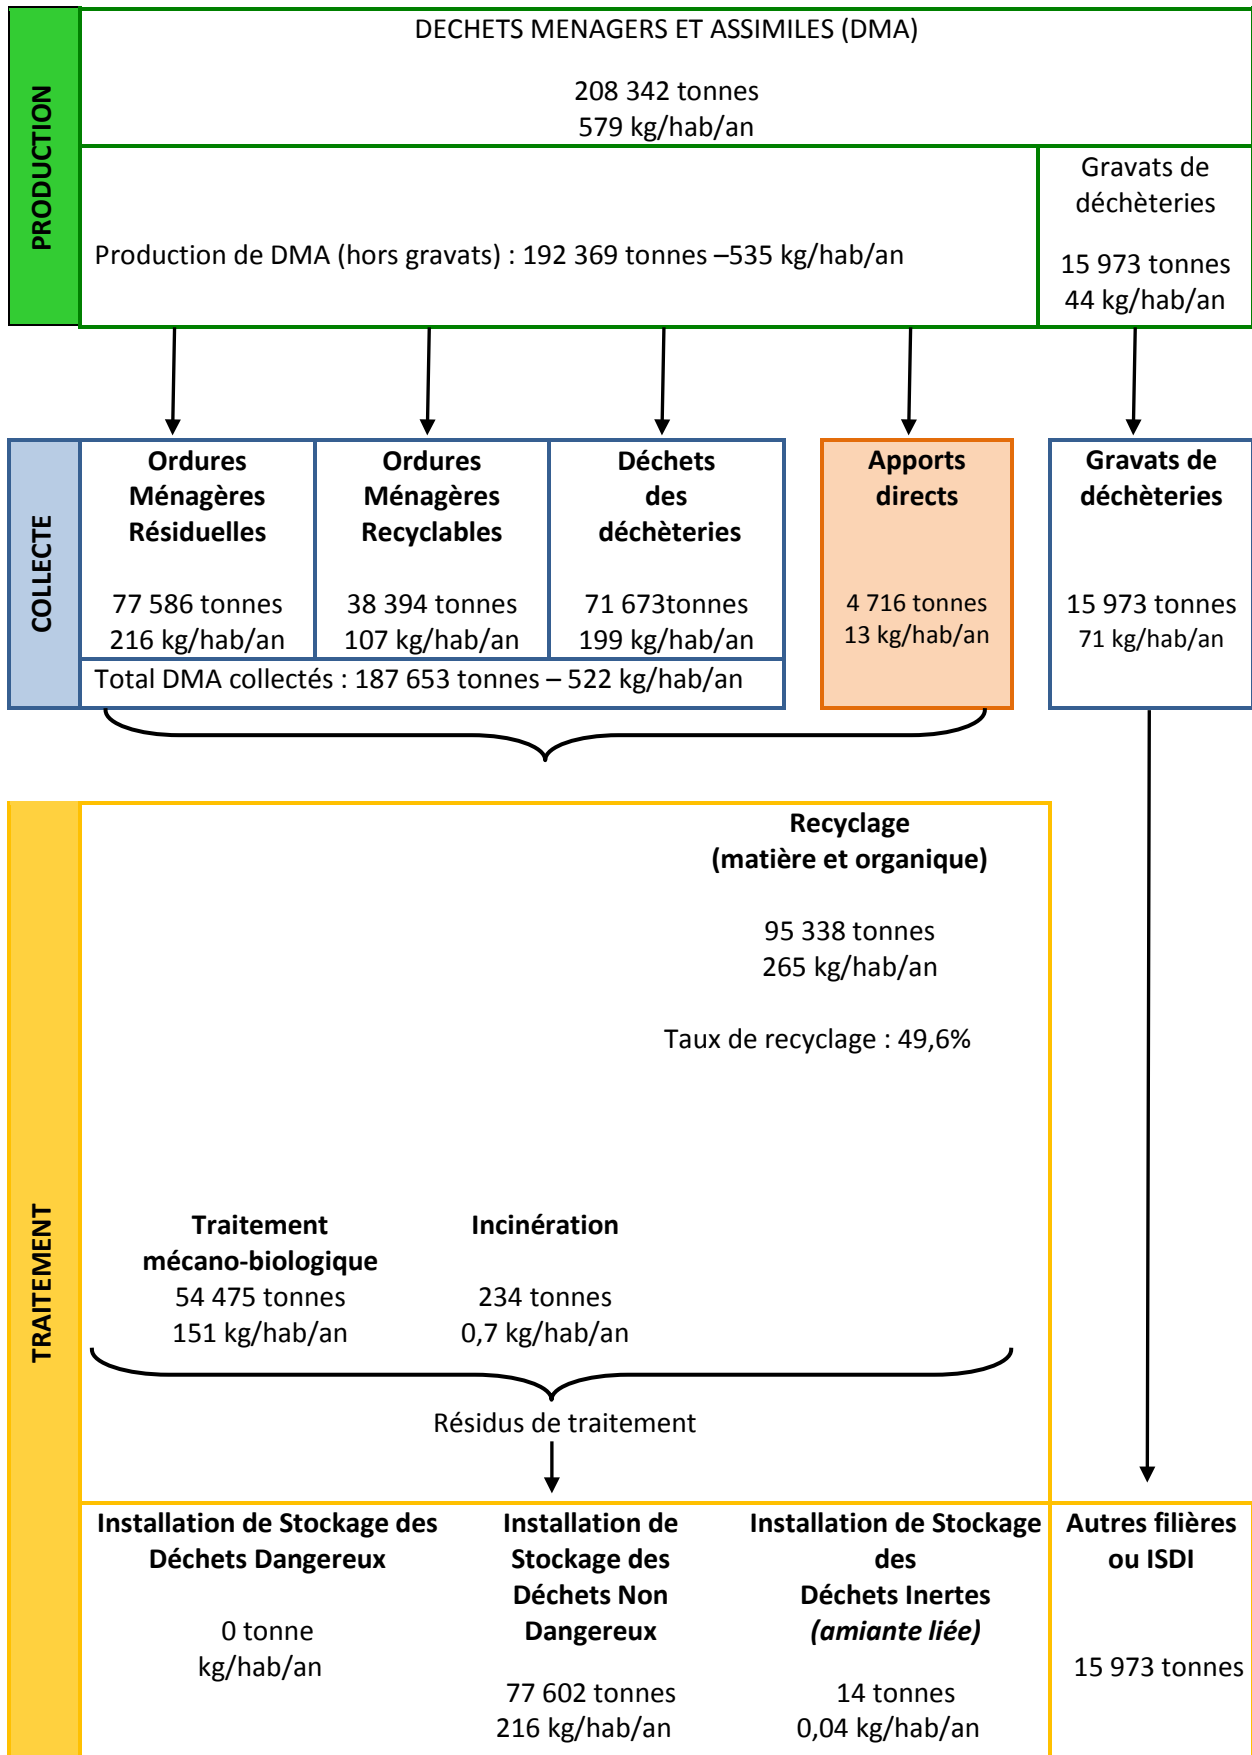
PRODUCTION

DECHETS MENAGERS ET ASSIMILES (DMA)

208 342 tonnes
579 kg/hab/an

Production de DMA (hors gravats) : 192 369 tonnes –535 kg/hab/an

Gravats de déchèteries

15 973 tonnes
44 kg/hab/an

COLLECTE

| Ordures Ménagères Résiduelles 77 586 tonnes 216 kg/hab/an | Ordures Ménagères Recyclables 38 394 tonnes 107 kg/hab/an | Déchets des déchèteries 71 673tonnes 199 kg/hab/an |
|---|---|---|

Total DMA collectés : 187 653 tonnes – 522 kg/hab/an

Apports directs

4 716 tonnes
13 kg/hab/an

Gravats de déchèteries

15 973 tonnes
71 kg/hab/an

TRAITEMENT

Recyclage
(matière et organique)

95 338 tonnes
265 kg/hab/an

Taux de recyclage : 49,6%

Traitement mécano-biologique
54 475 tonnes
151 kg/hab/an

Incinération

234 tonnes
0,7 kg/hab/an

Résidus de traitement

Installation de Stockage des Déchets Dangereux

0 tonne
kg/hab/an

Installation de Stockage des Déchets Non Dangereux

77 602 tonnes
216 kg/hab/an

Installation de Stockage des Déchets Inertes
*(amiante liée)*

14 tonnes
0,04 kg/hab/an

Autres filières ou ISDI

15 973 tonnes